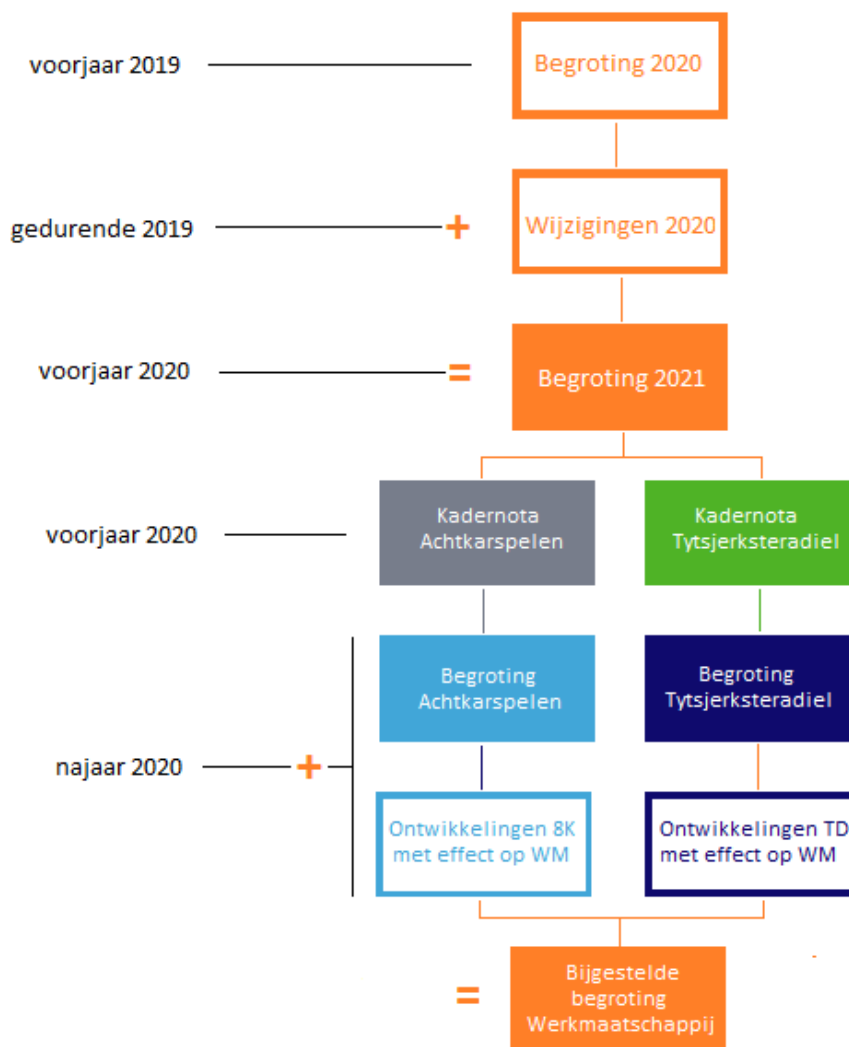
voorjaar 2019

Begroting 2020

gedurende 2019

+

Wijzigingen 2020

voorjaar 2020

=

Begroting 2021

voorjaar 2020

Kadernota Achtkarspelen

Kadernota Tytsjerksteradiel

Begroting Achtkarspelen

Begroting Tytsjerksteradiel

najaar 2020

+

Ontwikkelingen 8K met effect op WM

Ontwikkelingen TD met effect op WM

=

Bijgestelde begroting Werkmaatschappij